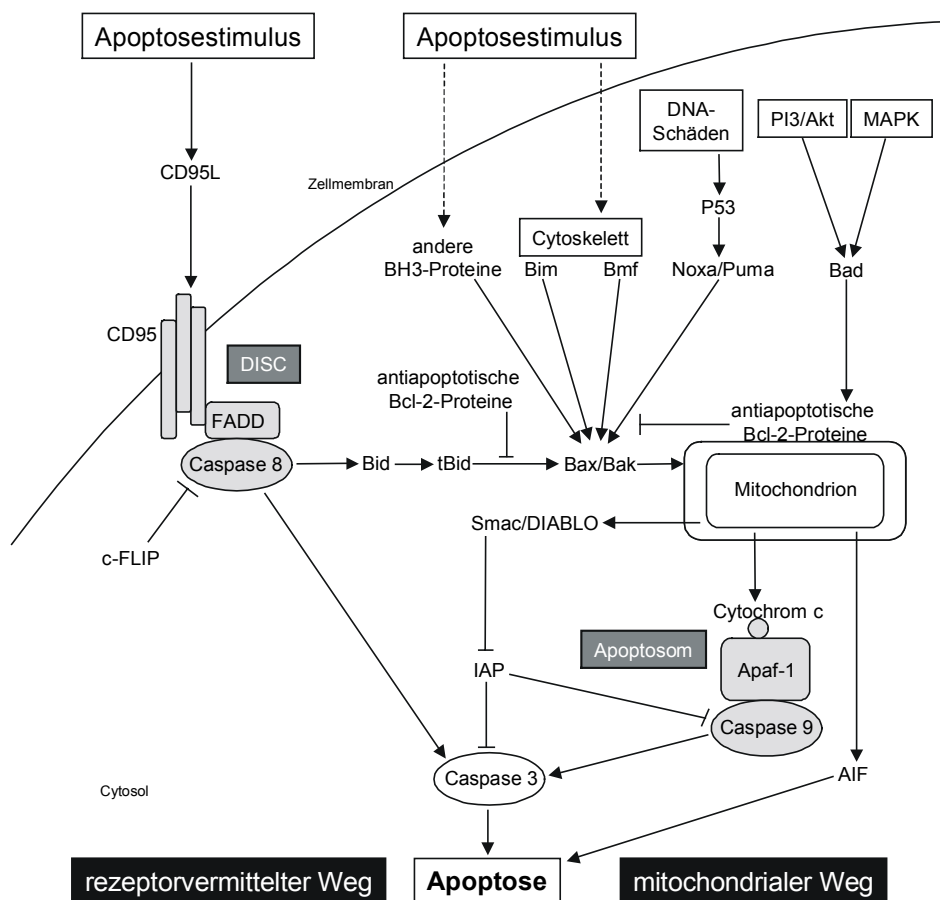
Apoptosestimulus

Apoptosestimulus

DNA-Schäden

PI3/Akt

MAPK

CD95L

Zellmembran

P53

Cytoskelett

andere BH3-Proteine

Bim

Bmf

Noxa/Puma

Bad

CD95

DISC

antiapoptotische Bcl-2-Proteine

antiapoptotische Bcl-2-Proteine

FADD

Caspase 8

Bid

tBid

Bax/Bak

Mitochondrion

Smac/DIABLO

c-FLIP

Cytochrom c

Apoptosom

Apaf-1

IAP

Caspase 9

Caspase 3

AIF

Cytosol

rezeptorvermittelter Weg

Apoptose

mitochondrialer Weg